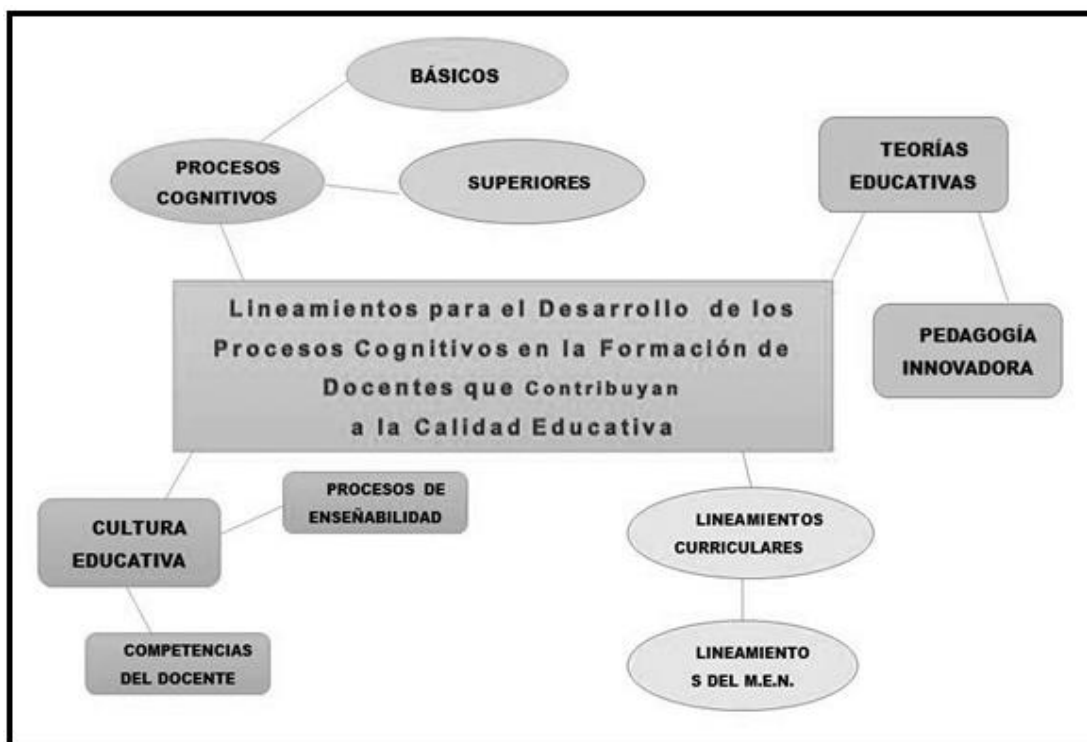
BÁSICOS

PROCESOS COGNITIVOS

SUPERIORES

TEORÍAS EDUCATIVAS

Lineamientos para el Desarrollo de los Procesos Cognitivos en la Formación de Docentes que Contribuyan a la Calidad Educativa

PEDAGOGÍA INNOVADORA

CULTURA EDUCATIVA

PROCESOS DE ENSEÑABILIDAD

LINEAMIENTOS CURRICULARES

COMPETENCIAS DEL DOCENTE

LINEAMIENTO S DEL M.E.N.